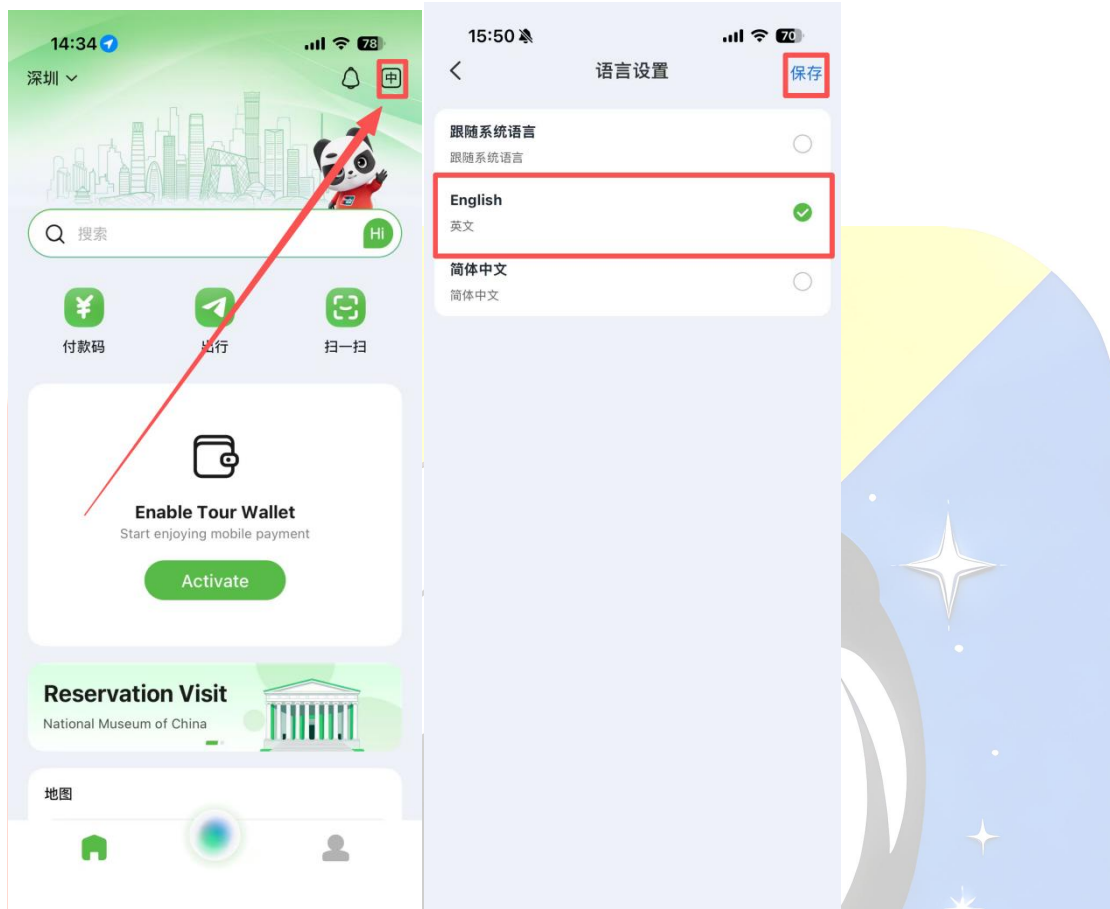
14:34 78

深圳

中

搜索

Hi

付款码

出行

扫一扫

Enable Tour Wallet

Start enjoying mobile payment

Activate

Reservation Visit

National Museum of China

地图

15:50 70

语言设置

保存

跟随系统语言

跟随系统语言

English

英文

简体中文

简体中文